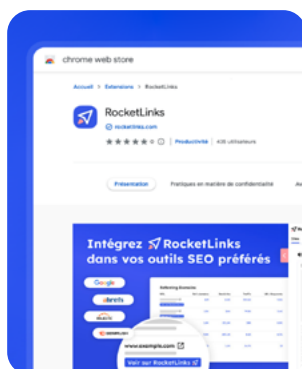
chrome web store

Accueil > Extensions > RocketLinks

RocketLinks

rocketlinks.com

0 | Productivité | 435 utilisateurs

Présentation

Pratiques en matière de confidentialité

Av

Intégrez RocketLinks dans vos outils SEO préférés

Google

ahrefs

Majestic

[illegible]

Referring Domains

www.example.com

Voir sur RocketLinks